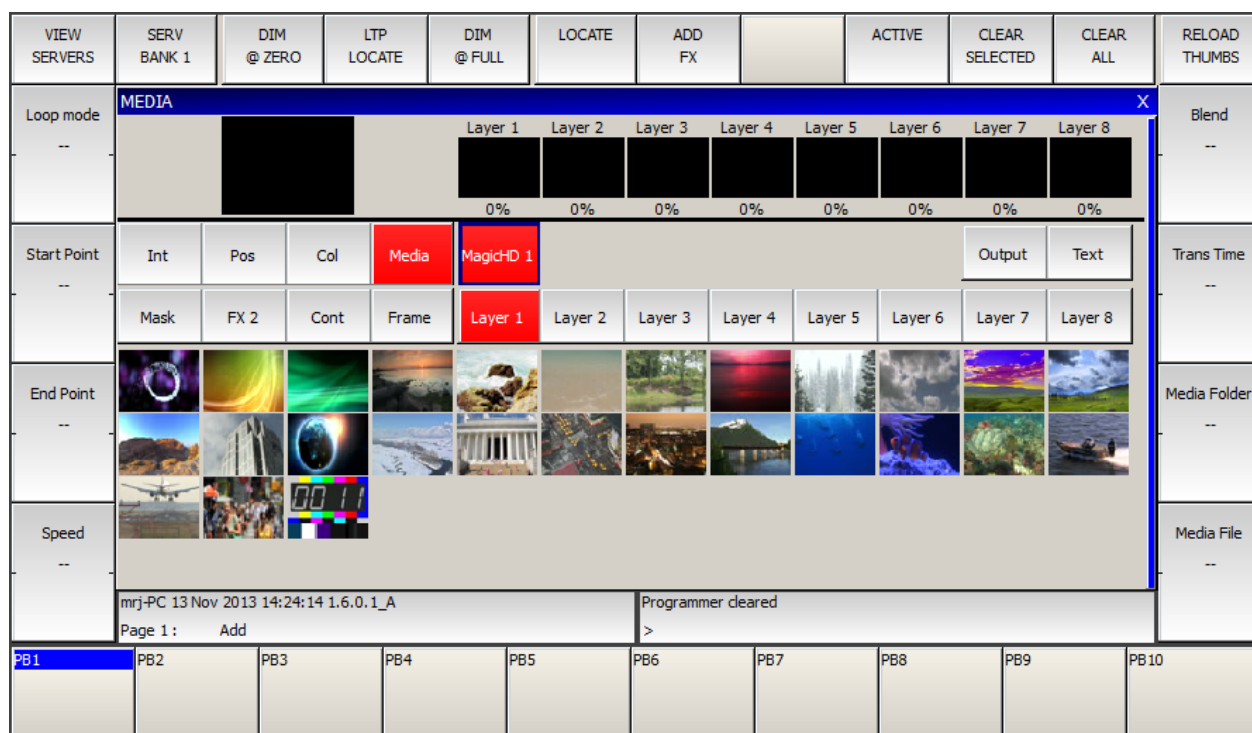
VIEW SERVERS | SERV BANK 1 | DIM @ ZERO | LTP LOCATE | DIM @ FULL | LOCATE | ADD FX | | ACTIVE | CLEAR SELECTED | CLEAR ALL | RELOAD THUMBS

Loop mode
--

Start Point
--

End Point
--

Speed
--

MEDIA
X

| Layer 1 | Layer 2 | Layer 3 | Layer 4 | Layer 5 | Layer 6 | Layer 7 | Layer 8 |
|---|---|---|---|---|---|---|---|
| 0% | 0% | 0% | 0% | 0% | 0% | 0% | 0% |

Int | Pos | Col | Media | MagicHD 1 | Output | Text

Mask | FX 2 | Cont | Frame | Layer 1 | Layer 2 | Layer 3 | Layer 4 | Layer 5 | Layer 6 | Layer 7 | Layer 8

00 11

Blend
--

Trans Time
--

Media Folder
--

Media File
--

mrj-PC 13 Nov 2013 14:24:14 1.6.0.1_A
Page 1 : Add

Programmer cleared
>

PB1 | PB2 | PB3 | PB4 | PB5 | PB6 | PB7 | PB8 | PB9 | PB10